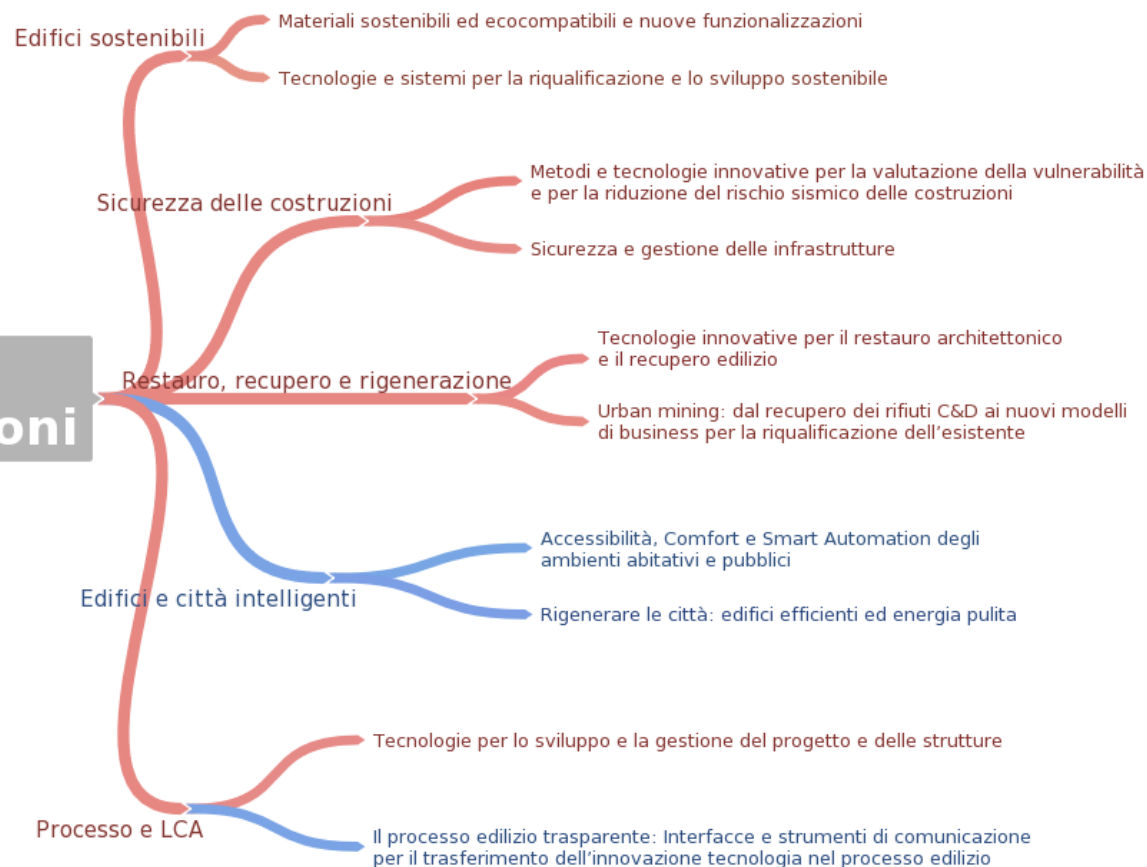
oni

Edifici sostenibili

Materiali sostenibili ed ecocompatibili e nuove funzionalizzazioni

Tecnologie e sistemi per la riqualificazione e lo sviluppo sostenibile

Sicurezza delle costruzioni

Metodi e tecnologie innovative per la valutazione della vulnerabilità e per la riduzione del rischio sismico delle costruzioni

Sicurezza e gestione delle infrastrutture

Restauro, recupero e rigenerazione

Tecnologie innovative per il restauro architettonico e il recupero edilizio

Urban mining: dal recupero dei rifiuti C&D ai nuovi modelli di business per la riqualificazione dell'esistente

Edifici e città intelligenti

Accessibilità, Comfort e Smart Automation degli ambienti abitativi e pubblici

Rigenerare le città: edifici efficienti ed energia pulita

Processo e LCA

Tecnologie per lo sviluppo e la gestione del progetto e delle strutture

Il processo edilizio trasparente: Interfacce e strumenti di comunicazione per il trasferimento dell'innovazione tecnologia nel processo edilizio